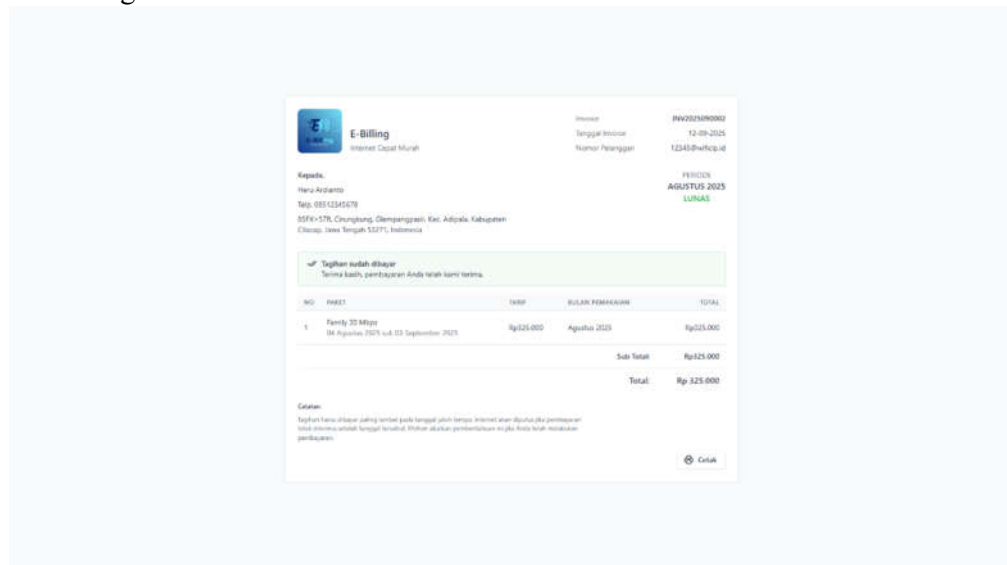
E-Billing
Internet Cepat Murah

Invoice INV2025090002
Tanggal Invoice 12-09-2025
Nomor Pelanggan 12345@wifiicip.id

Kepada,
Heru Ardianto
Telp. 08512345678
8SFX+57R, Cinungkeng, Olempanggrasi, Kec. Adipala, Kabupaten Cilacap, Jawa Tengah 53271, Indonesia

PERIODE
AGUSTUS 2025
LUNAS

Tagihan sudah dibayar
Terima kasih, pembayaran Anda telah kami terima.

| NO | PAKET | TARIF | BULAN PEMAKAIAN | TOTAL |
|---|---|---|---|---|
| 1 | Family 30 Mbps 04 Agustus 2025 s.d. 03 September 2025 | Rp325.000 | Agustus 2025 | Rp325.000 |
| | | | Sub Total: | Rp325.000 |
| | | | Total: | Rp 325.000 |

Catatan:
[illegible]

Cetak